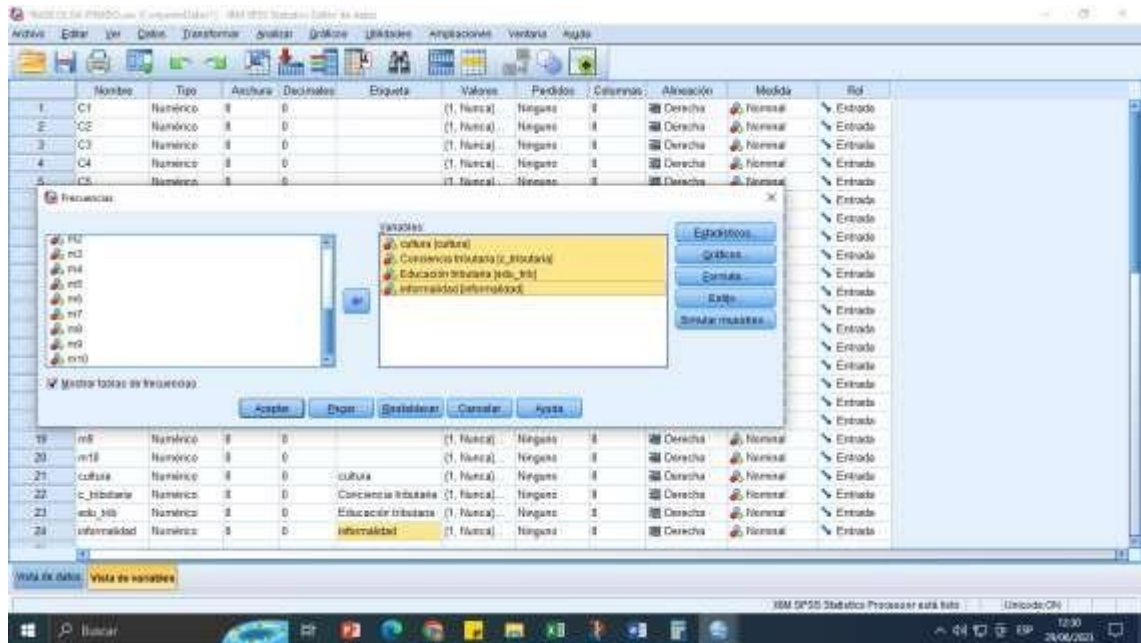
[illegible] - IBM SPSS Statistics Editor de datos

Archivo Editar Ver Datos Transformar Analizar Gráficos Utilidades Ampliaciones Ventana Ayuda

| | Nombre | Tipo | Anchura | Decimales | Etiqueta | Valores | Perdidos | Columnas | Alineación | Medida | Rol |
|---|---|---|---|---|---|---|---|---|---|---|---|
| 1 | C1 | Numérico | 8 | 0 | | {1, Nunca}... | Ninguno | 8 | Derecha | Nominal | Entrada |
| 2 | C2 | Numérico | 8 | 0 | | {1, Nunca}... | Ninguno | 8 | Derecha | Nominal | Entrada |
| 3 | C3 | Numérico | 8 | 0 | | {1, Nunca}... | Ninguno | 8 | Derecha | Nominal | Entrada |
| 4 | C4 | Numérico | 8 | 0 | | {1, Nunca}... | Ninguno | 8 | Derecha | Nominal | Entrada |
| 5 | C5 | Numérico | 8 | 0 | | {1, Nunca}... | Ninguno | 8 | Derecha | Nominal | Entrada |
| 19 | m9 | Numérico | 8 | 0 | | {1, Nunca}... | Ninguno | 8 | Derecha | Nominal | Entrada |
| 20 | m10 | Numérico | 8 | 0 | | {1, Nunca}... | Ninguno | 8 | Derecha | Nominal | Entrada |
| 21 | cultura | Numérico | 8 | 0 | cultura | {1, Nunca}... | Ninguno | 8 | Derecha | Nominal | Entrada |
| 22 | c_tributaria | Numérico | 8 | 0 | Conciencia tributaria | {1, Nunca}... | Ninguno | 8 | Derecha | Nominal | Entrada |
| 23 | edu_trib | Numérico | 8 | 0 | Educación tributaria | {1, Nunca}... | Ninguno | 8 | Derecha | Nominal | Entrada |
| 24 | informalidad | Numérico | 8 | 0 | informalidad | {1, Nunca}... | Ninguno | 8 | Derecha | Nominal | Entrada |

Frecuencias

m2
m3
m4
m5
m6
m7
m8
m9
m10

Variables:
cultura [cultura]
Conciencia tributaria [c_tributaria]
Educación tributaria [edu_trib]
informalidad [informalidad]

Estadísticos...
Gráficos...
Formato...
Estilo...
Simular muestreo...

Mostrar tablas de frecuencias

Aceptar Pegar Restablecer Cancelar Ayuda

Vista de datos Vista de variables

IBM SPSS Statistics Processor está listo Unicode:ON

Buscar

12:00 29/06/2021